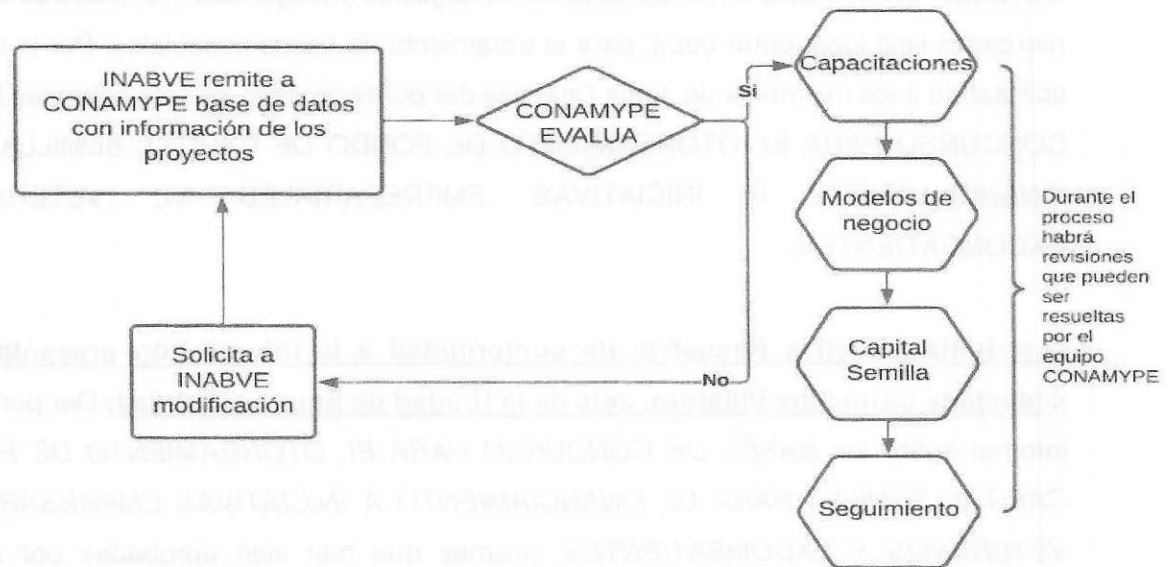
INABVE remite a CONAMYPE base de datos con información de los proyectos

CONAMYPE EVALUA

Si

No

Solicita a INABVE modificación

Capacitaciones

Modelos de negocio

Capital Semilla

Seguimiento

Durante el proceso habrá revisiones que pueden ser resueltas por el equipo CONAMYPE